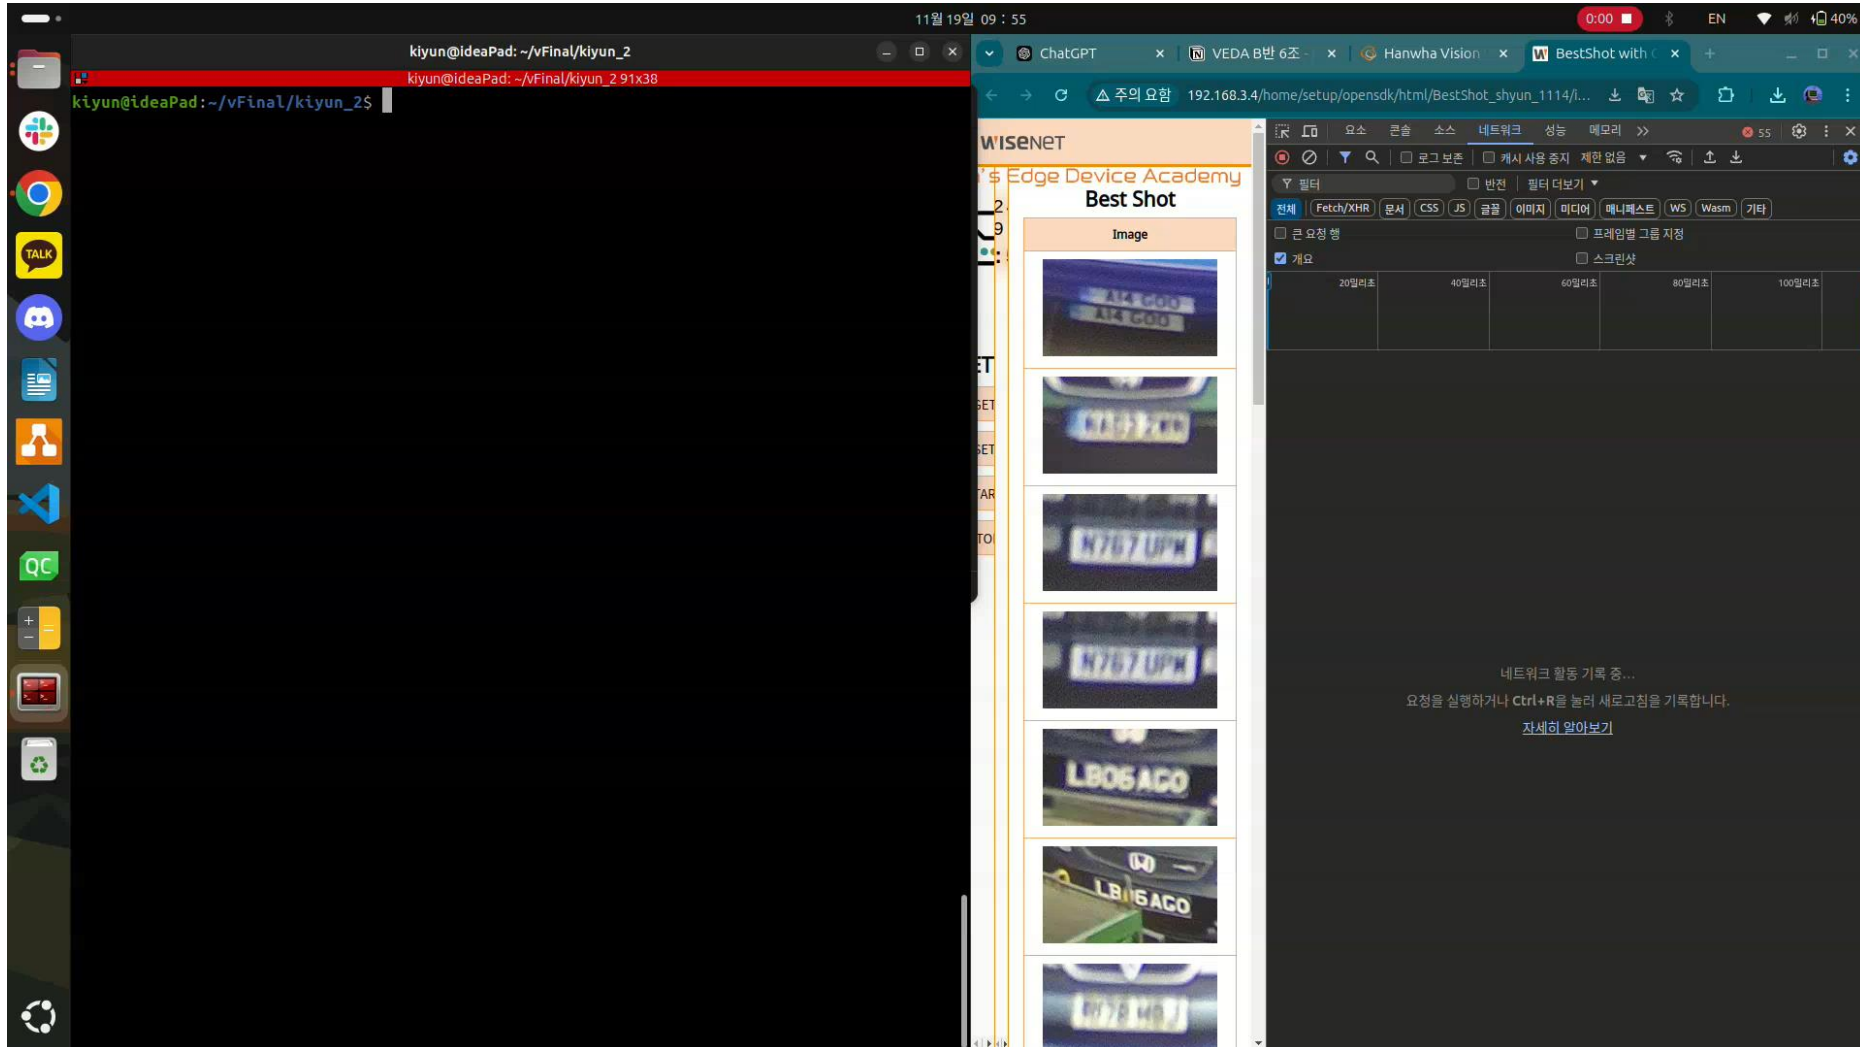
11월 19일 09 : 55

0:00

EN

40%

kiyun@ideaPad: ~/vFinal/kiyun_2

kiyun@ideaPad: ~/vFinal/kiyun_2 91x38

kiyun@ideaPad:~/vFinal/kiyun_2$

ChatGPT

VEDA B반 6조

Hanwha Vision

BestShot with

주의 요함 192.168.3.4/home/setup/opensdk/html/BestShot_shyun_1114/i...

WISENET

's Edge Device Academy

Best Shot

Image

A14 GOO

N707 UPW

N767 UPW

LB06 AGO

LB06 AGO

요소 콘솔 소스 네트워크 성능 메모리

55

로그 보존 캐시 사용 중지 제한 없음

필터 반전 필터 더보기

전체 Fetch/XHR 문서 CSS JS 글꼴 이미지 미디어 매니페스트 WS Wasm 기타

큰 요청 행 프레임별 그룹 지정

개요 스크린샷

20밀리초 40밀리초 60밀리초 80밀리초 100밀리초

네트워크 활동 기록 중...

요청을 실행하거나 Ctrl+R을 눌러 새로고침을 기록합니다.

자세히 알아보기